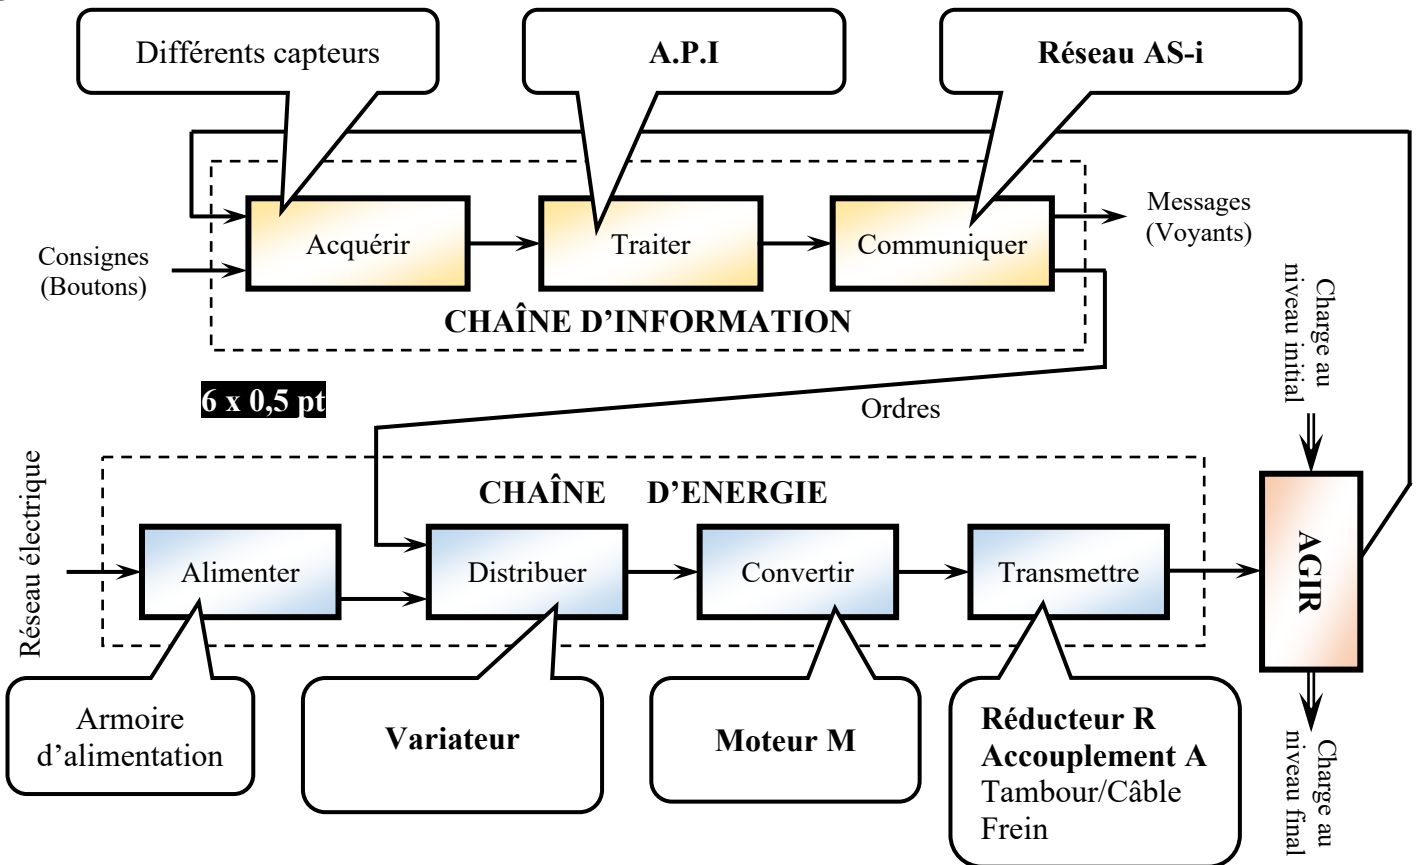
Différents capteurs

A.P.I

Réseau AS-i

Consignes (Boutons)

Acquérir

Traiter

Communiquer

Messages (Voyants)

CHAÎNE D'INFORMATION

Charge au niveau initial

6 x 0,5 pt

Ordres

Réseau électrique

CHAÎNE D'ENERGIE

Alimenter

Distribuer

Convertir

Transmettre

AGIR

Armoire d'alimentation

Variateur

Moteur M

Réducteur R
Accouplement A
Tambour/Câble
Frein

Charge au niveau final